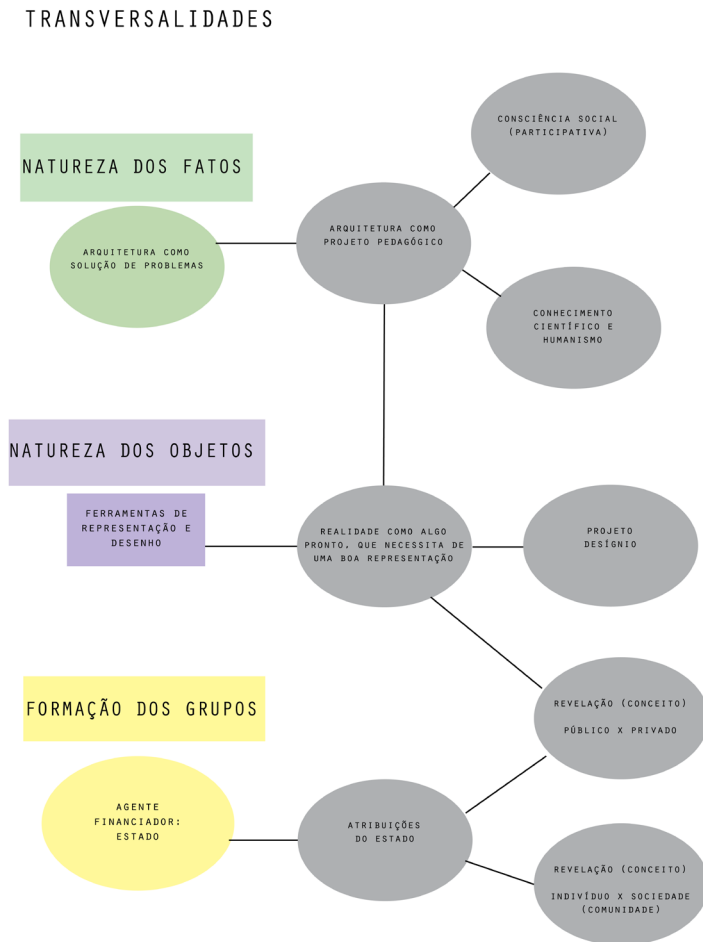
TRANSVERSALIDADES

CONSCIÊNCIA SOCIAL (PARTICIPATIVA)

NATUREZA DOS FATOS

ARQUITETURA COMO SOLUÇÃO DE PROBLEMAS

ARQUITETURA COMO PROJETO PEDAGÓGICO

CONHECIMENTO CIENTÍFICO E HUMANISMO

NATUREZA DOS OBJETOS

FERRAMENTAS DE REPRESENTAÇÃO E DESENHO

REALIDADE COMO ALGO PRONTO, QUE NECESSITA DE UMA BOA REPRESENTAÇÃO

PROJETO DESÍGNIO

FORMAÇÃO DOS GRUPOS

REVELAÇÃO (CONCEITO)

PÚBLICO X PRIVADO

AGENTE FINANCIADOR: ESTADO

ATRIBUIÇÕES DO ESTADO

REVELAÇÃO (CONCEITO)

INDIVÍDUO X SOCIEDADE (COMUNIDADE)